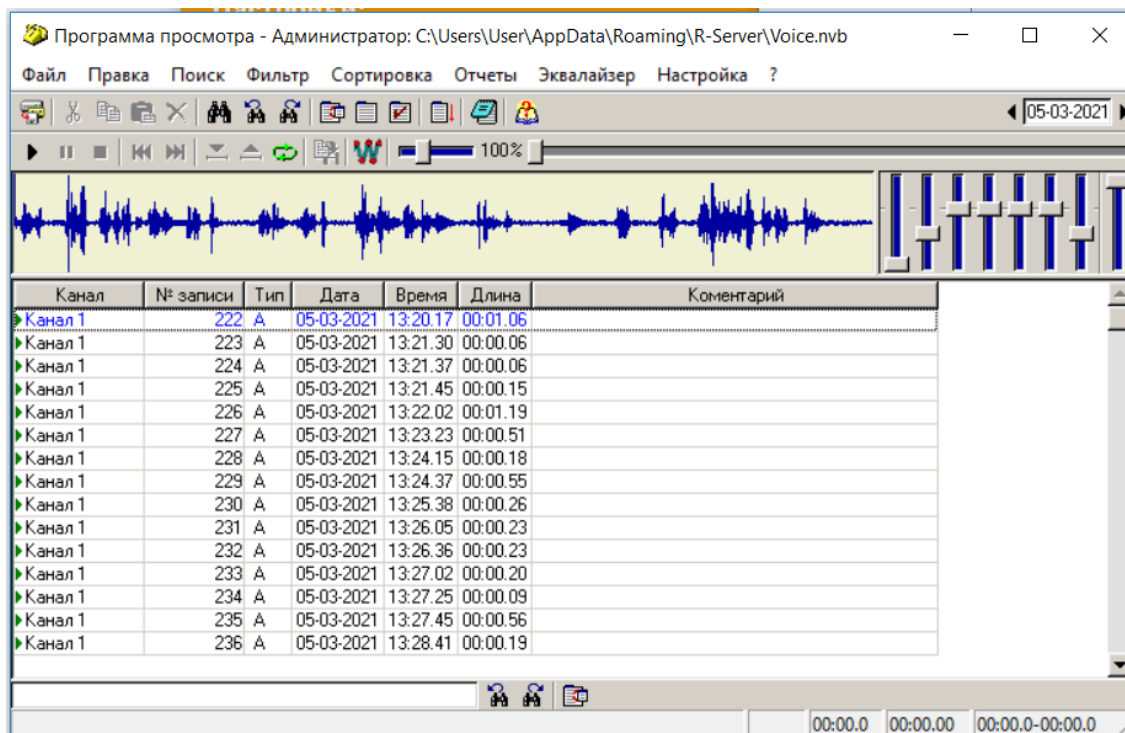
Программа просмотра - Администратор: C:\Users\User\AppData\Roaming\R-Server\Voice.nvb

Файл Правка Поиск Фильтр Сортировка Отчеты Эквалайзер Настройка ?

05-03-2021

100%

| Канал | № записи | Тип | Дата | Время | Длина | Коментарий |
|---|---|---|---|---|---|---|
| Канал 1 | 222 | A | 05-03-2021 | 13:20.17 | 00:01.06 | |
| Канал 1 | 223 | A | 05-03-2021 | 13:21.30 | 00:00.06 | |
| Канал 1 | 224 | A | 05-03-2021 | 13:21.37 | 00:00.06 | |
| Канал 1 | 225 | A | 05-03-2021 | 13:21.45 | 00:00.15 | |
| Канал 1 | 226 | A | 05-03-2021 | 13:22.02 | 00:01.19 | |
| Канал 1 | 227 | A | 05-03-2021 | 13:23.23 | 00:00.51 | |
| Канал 1 | 228 | A | 05-03-2021 | 13:24.15 | 00:00.18 | |
| Канал 1 | 229 | A | 05-03-2021 | 13:24.37 | 00:00.55 | |
| Канал 1 | 230 | A | 05-03-2021 | 13:25.38 | 00:00.26 | |
| Канал 1 | 231 | A | 05-03-2021 | 13:26.05 | 00:00.23 | |
| Канал 1 | 232 | A | 05-03-2021 | 13:26.36 | 00:00.23 | |
| Канал 1 | 233 | A | 05-03-2021 | 13:27.02 | 00:00.20 | |
| Канал 1 | 234 | A | 05-03-2021 | 13:27.25 | 00:00.09 | |
| Канал 1 | 235 | A | 05-03-2021 | 13:27.45 | 00:00.56 | |
| Канал 1 | 236 | A | 05-03-2021 | 13:28.41 | 00:00.19 | |

00:00.0 00:00.00 00:00.0-00:00.0